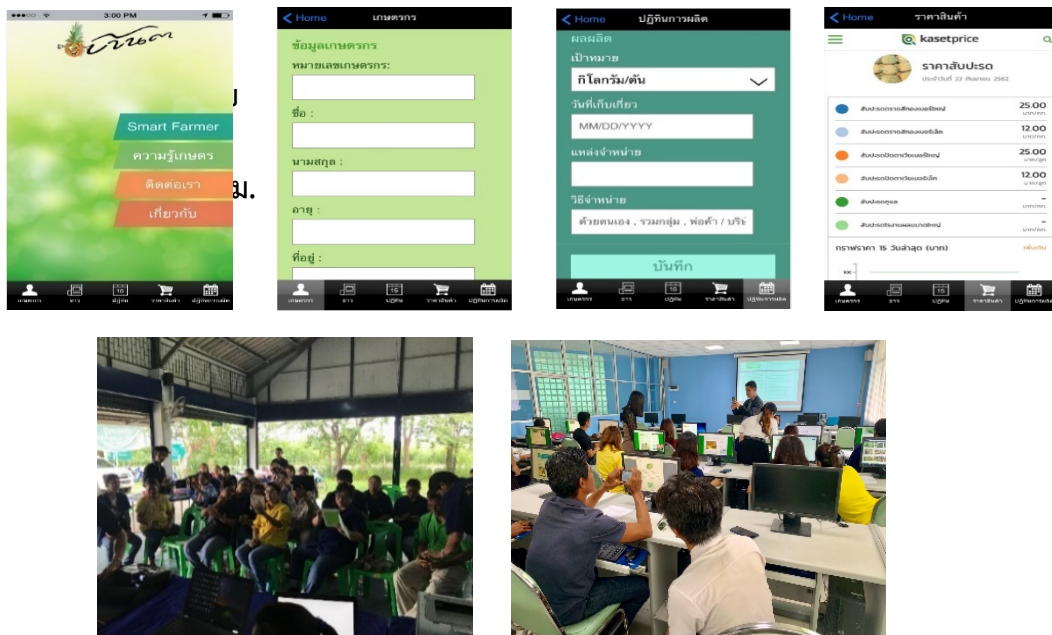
3:00 PM

Smart Farmer
ความรู้เกษตร
ติดต่อเรา
เกี่ยวกับ

เกษตรกร ข่าว ปฏิทิน ราคาสินค้า ปฏิทินการผลิต

Home เกษตรกร
ข้อมูลเกษตรกร
หมายเลขเกษตรกร:
ชื่อ :
นามสกุล :
อายุ :
ที่อยู่ :

เกษตรกร ข่าว ปฏิทิน ราคาสินค้า ปฏิทินการผลิต

Home ปฏิทินการผลิต
ผลผลิต
เป้าหมาย
กิโลกรัม/ต้น
วันที่เก็บเกี่ยว
MM/DD/YYYY
แหล่งจำหน่าย
วิธีจำหน่าย
ด้วยตนเอง , รวมกลุ่ม , พ่อค้า / บริษ
บันทึก

เกษตรกร ข่าว ปฏิทิน ราคาสินค้า ปฏิทินการผลิต

Home ราคาสินค้า
kasetprice
ราคาสับปะรด
ประจำวันที่ 23 สิงหาคม 2562

| | |
|---|---|
| สับปะรดภาคสักลองผลใหญ่ | 25.00 |
| สับปะรดภาคสักลองผลเล็ก | 12.00 |
| สับปะรดปัตตาเวียผลใหญ่ | 25.00 |
| สับปะรดปัตตาเวียผลเล็ก | 12.00 |
| สับปะรดภูเล | - |
| สับปะรดนางแลผลใหญ่ | - |

กราฟราคา 15 วันล่าสุด (บาท)

เกษตรกร ข่าว ปฏิทิน ราคาสินค้า ปฏิทินการผลิต